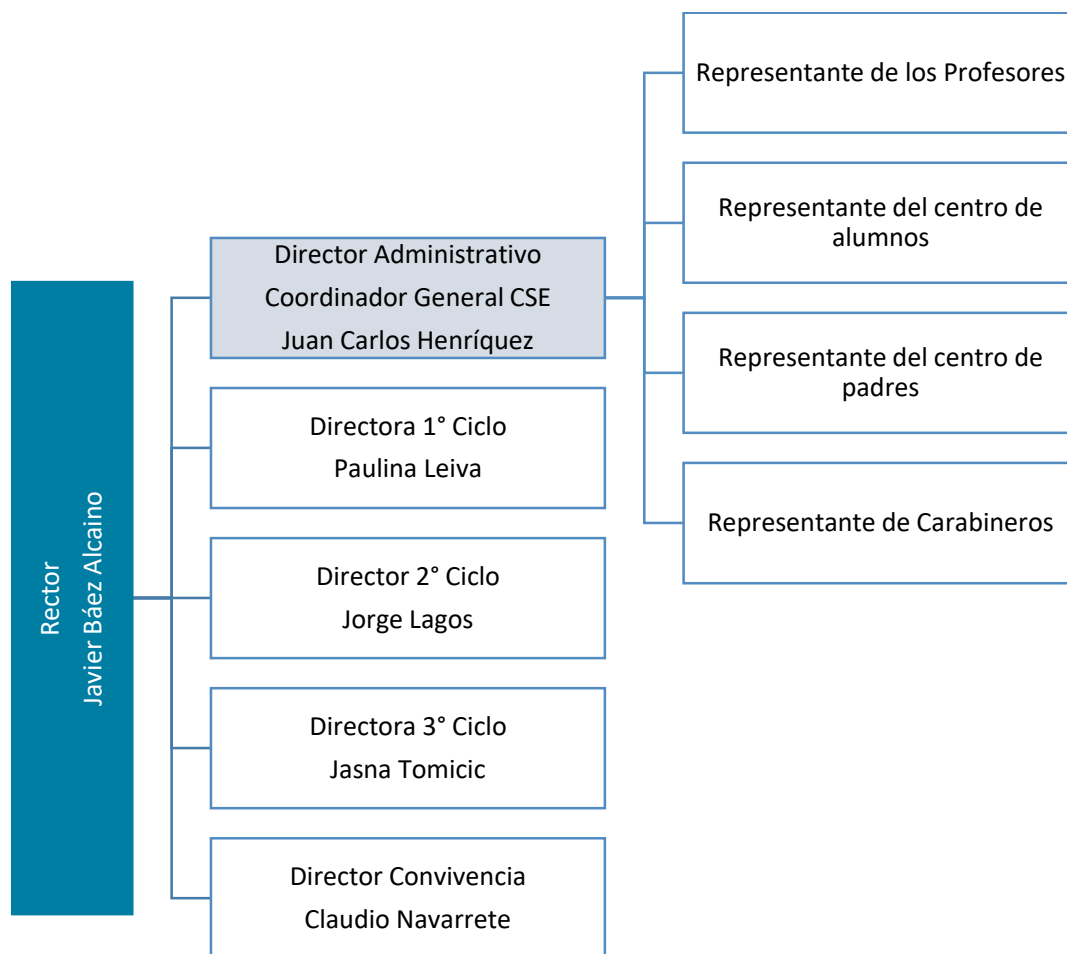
Rector
Javier Báez Alcaino

Director Administrativo
Coordinador General CSE
Juan Carlos Henríquez

Directora 1° Ciclo
Paulina Leiva

Director 2° Ciclo
Jorge Lagos

Directora 3° Ciclo
Jasna Tomicic

Director Convivencia
Claudio Navarrete

Representante de los Profesores

Representante del centro de alumnos

Representante del centro de padres

Representante de Carabineros